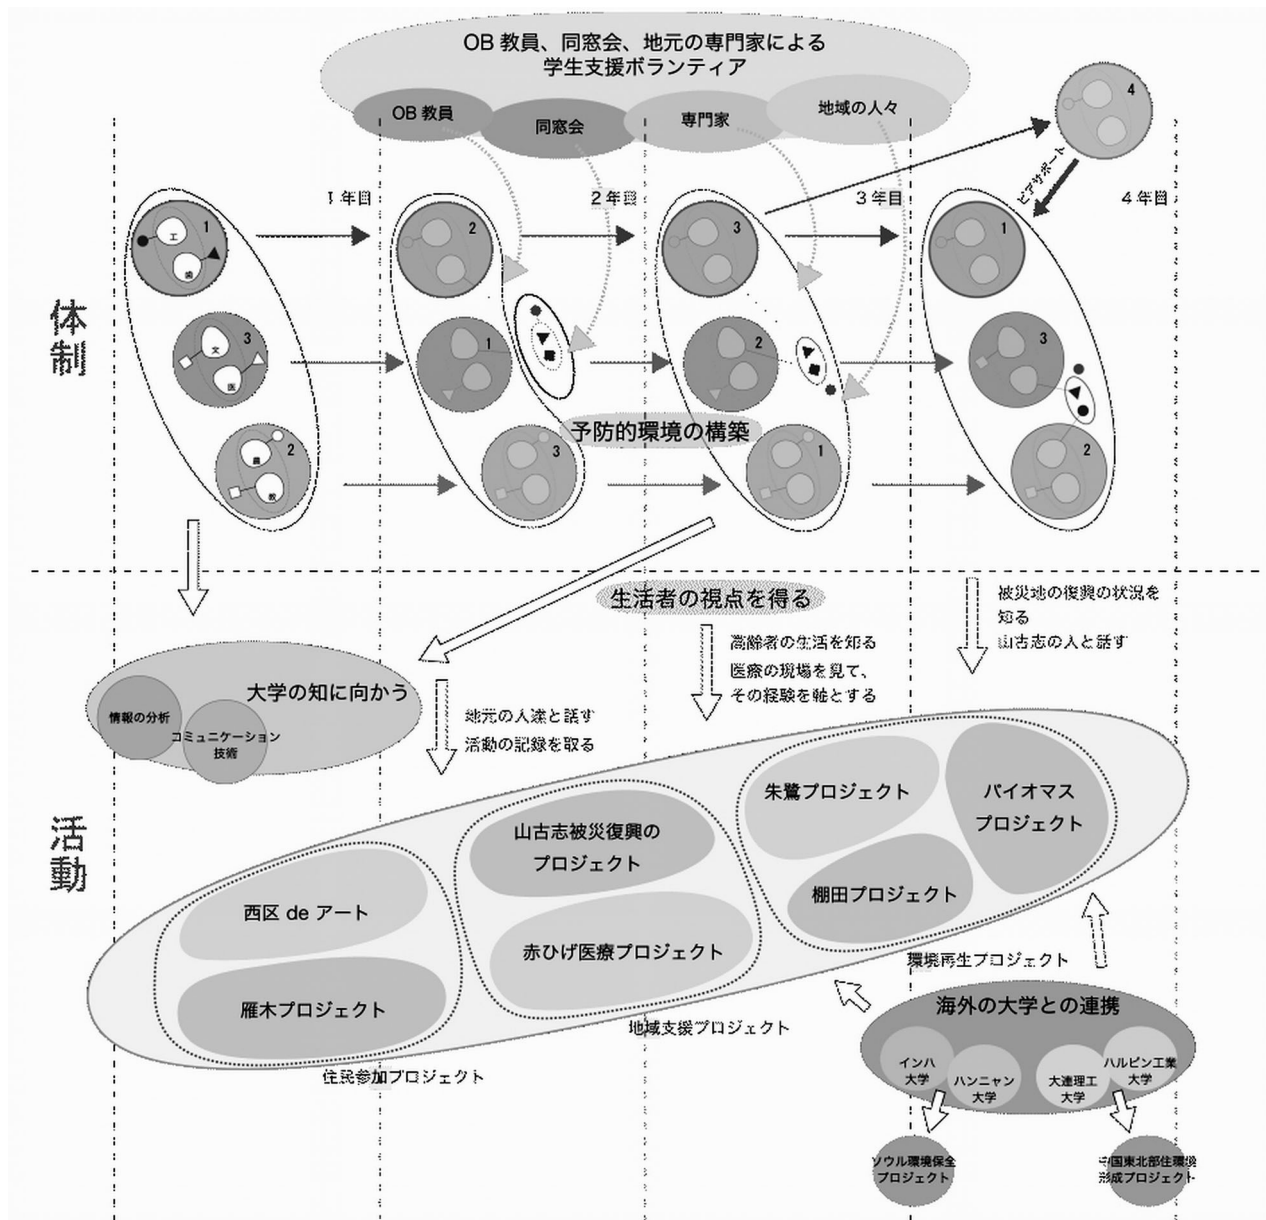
OB 教員、同窓会、地元の専門家による
学生支援ボランティア

OB 教員
同窓会
専門家
地域の人々

4

ピアサポート

1 年目
2 年目
3 年目
4 年目

体制

1
工
農
3
文
医
2
農
教

2
1
3

3
2
1

1
3
2

予防的環境の構築

生活者の視点を得る

高齢者の生活を知る
医療の現場を見て、
その経験を軸とする

被災地の復興の状況を知る
山古志の人と話す

大学の知に向かう
情報の分析
コミュニケーション技術

地元の人達と話す
活動の記録を取る

活動

朱鷺プロジェクト
バイオマスプロジェクト
山古志被災復興のプロジェクト
棚田プロジェクト
西区 de アート
赤ひげ医療プロジェクト
雁木プロジェクト

環境再生プロジェクト
地域支援プロジェクト
住民参加プロジェクト

海外の大学との連携
インハ大学
ハンニャン大学
大連理工大学
ハルピン工業大学

ソウル環境保全プロジェクト
中国東北部住環境形成プロジェクト